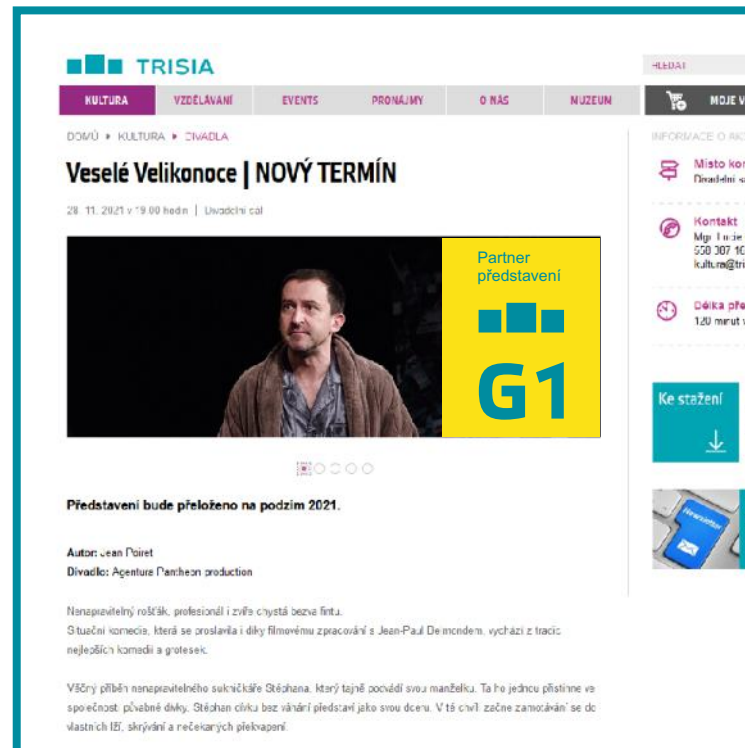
TRISIA

HLEDAT

KULTURA | VZDĚLÁVÁNÍ | EVENTS | PRONÁJMY | O NÁS | MUZEUM | MOJE V

DOMŮ ▸ KULTURA ▸ DIVADLA

Veselé Velikonoce | NOVÝ TERMÍN

28. 11. 2021 v 19.00 hodin | Divadelní sál

Partner představení

G1

Představení bude přeloženo na podzim 2021.

Autor: Jean Poiret
Divadlo: Agentura Pantheon production

Nenapravitelný rošťák, profesionál i zvíře chystá bezva fintu.
Situační komedie, která se proslavila i díky filmovému zpracování s Jean-Paul Belmondem, vychází z tradic nejlepších komedií a grotesek.

Věčný příběh nenapravitelného sukničkáře Stéphana, který tajně podvádí svou manželku. Ta ho jednou přistihne ve společnosti půvabné dívky. Stéphan dívku bez váhání představí jako svou dceru. V té chvíli začne zamotávání se do vlastních lží, skrývání a nečekaných překvapení.

INFORMACE O AKC

Místo kon
Divadelní s

Kontakt
Mgr. Lucie
558 307 10
kultura@tri

Délka pře
120 minut

Ke stažení

Newsletter